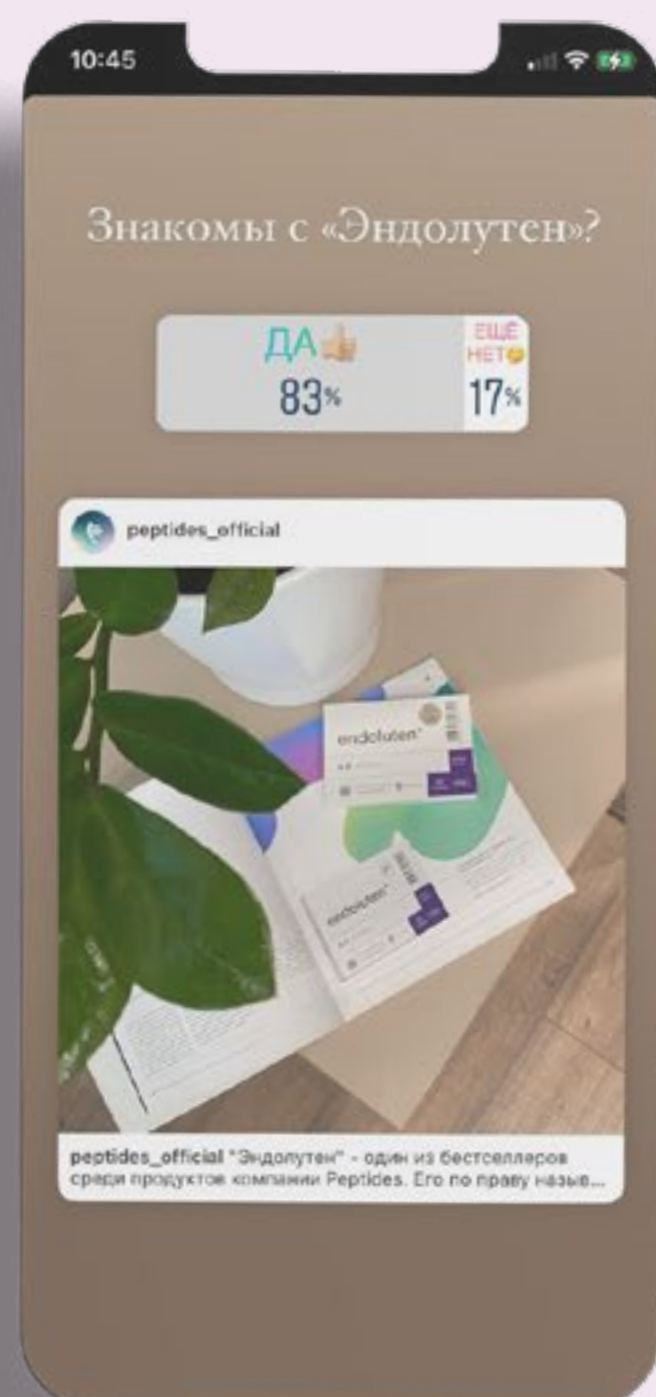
10:45

Знакомы с «Эндолутен»?

ДА👍
83%

ЕЩЁ НЕТ😉
17%

peptides_official

endoluten

endoluten

peptides_official "Эндолутен" - один из бестселлеров среди продуктов компании Peptides. Его по праву назыв...